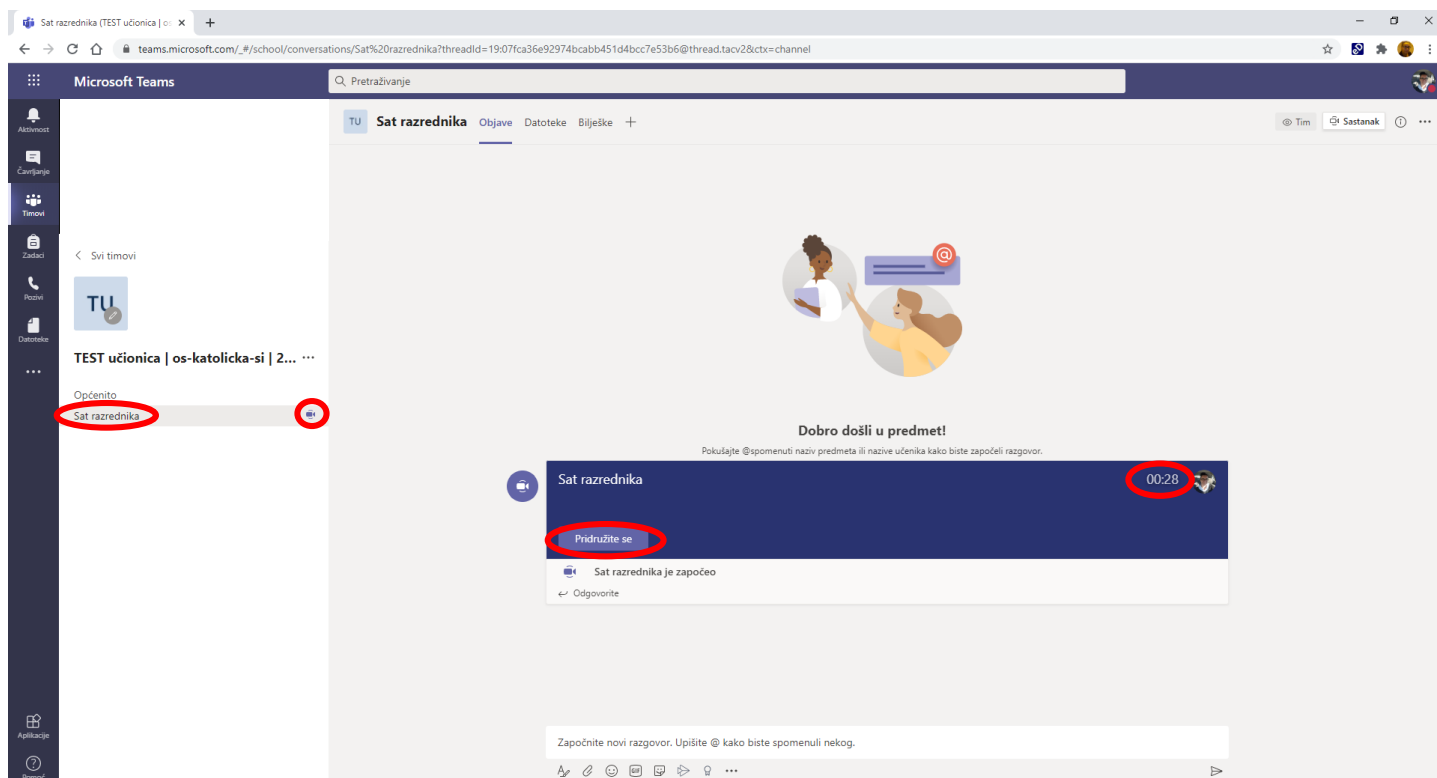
Sat razrednika (TEST učionica | os ×
+
teams.microsoft.com/_#/school/conversations/Sat%20razrednika?threadId=19:07fca36e92974bcabb451d4bcc7e53b6@thread.tacv2&ctx=channel

Microsoft Teams
Pretraživanje

Aktivnost
Čavrljanje
Timovi
Zadaci
Pozivi
Datoteke
...
Aplikacije
Pomoć

< Svi timovi
TU
TEST učionica | os-katolicka-si | 2... ...
Općenito
Sat razrednika

TU Sat razrednika Objave Datoteke Bilješke +
Tim
Sastanak

Dobro došli u predmet!
Pokušajte @spomenuti naziv predmeta ili nazive učenika kako biste započeli razgovor.

Sat razrednika
00:28
Pridružite se
Sat razrednika je započeo
Odgovorite

Započnite novi razgovor. Upišite @ kako biste spomenuli nekog.